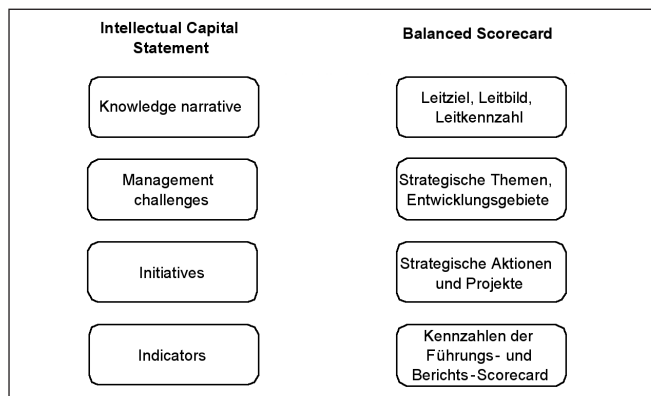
Intellectual Capital Statement

Knowledge narrative

Management challenges

Initiatives

Indicators

Balanced Scorecard

Leitziel, Leitbild, Leitkennzahl

Strategische Themen, Entwicklungsgebiete

Strategische Aktionen und Projekte

Kennzahlen der Führungs- und Berichts-Scorecard